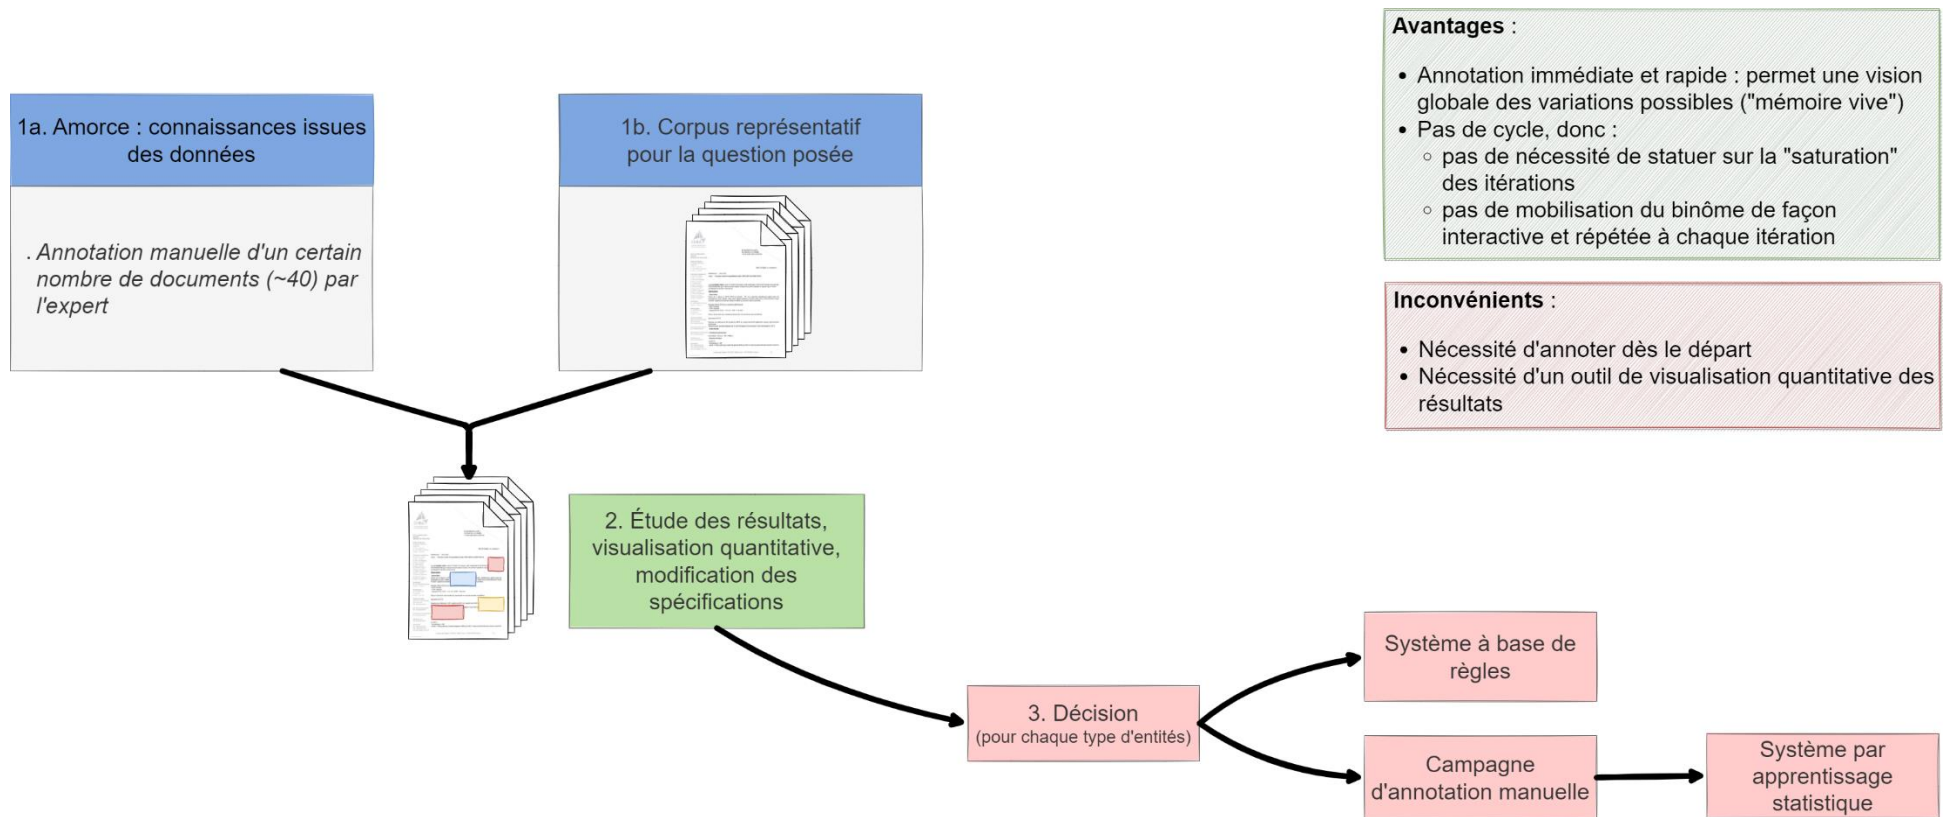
1a. Amorce : connaissances issues des données

. Annotation manuelle d'un certain nombre de documents (~40) par l'expert

1b. Corpus représentatif pour la question posée

2. Étude des résultats, visualisation quantitative, modification des spécifications

3. Décision
(pour chaque type d'entités)

Système à base de règles

Campagne d'annotation manuelle

Système par apprentissage statistique

Avantages :

• Annotation immédiate et rapide : permet une vision globale des variations possibles ("mémoire vive")
• Pas de cycle, donc :
  ○ pas de nécessité de statuer sur la "saturation" des itérations
  ○ pas de mobilisation du binôme de façon interactive et répétée à chaque itération

Inconvénients :

• Nécessité d'annoter dès le départ
• Nécessité d'un outil de visualisation quantitative des résultats